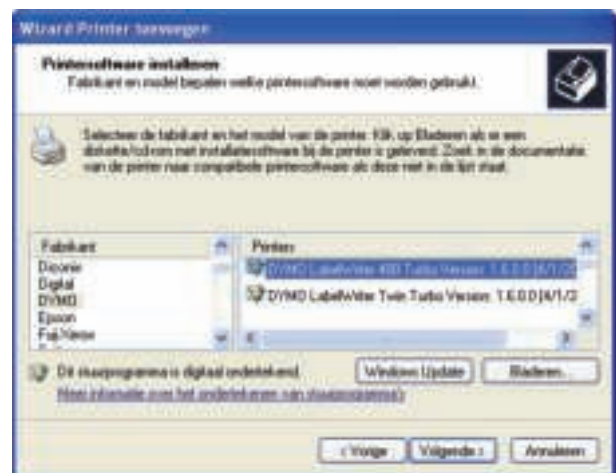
Wizard Printer toevoegen

Printersoftware installeren
Fabrikant en model bepalen welke printersoftware moet worden gebruikt.

Selecteer de fabrikant en het model van de printer. Klik op Bladeren als er een diskette/cd-rom met installatiesoftware bij de printer is geleverd. Zoek in de documentatie van de printer naar compatibele printersoftware als deze niet in de lijst staat.

| Fabrikant | Printers |
|---|---|
| Diconix | DYMO LabelWriter 400 Turbo Version: 1.6.0.0 [4/1/2 |
| Digital | DYMO LabelWriter Twin Turbo Version: 1.6.0.0 [4/1/2 |
| DYMO | |
| Epson | |
| Fuji Xerox | |

Dit stuurprogramma is digitaal ondertekend.
Meer informatie over het ondertekenen van stuurprogramma's

Windows Update
Bladeren...

< Vorige
Volgende >
Annuleren